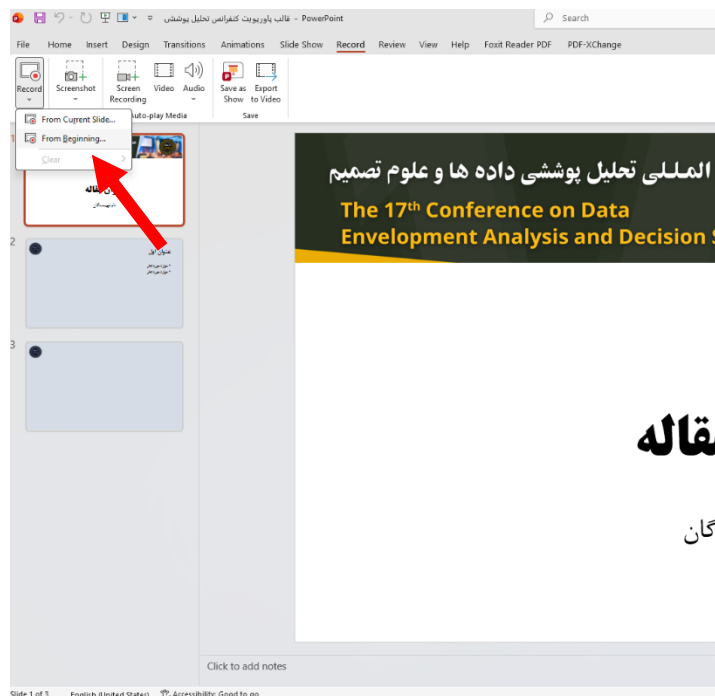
قالب پاورپوینت کنفرانس تحلیل پوششی - PowerPoint
Search

File Home Insert Design Transitions Animations Slide Show Record Review View Help Foxit Reader PDF PDF-XChange

Record
Screenshot
Screen Recording
Video
Audio
Save as Show
Export to Video
Auto-play Media
Save

From Current Slide...
From Beginning...
Clear

عنوان مقاله
نام نویسندگان

2
عنوان اول
• موارد مورد نظر
• موارد مورد نظر

3

المللی تحلیل پوششی داده ها و علوم تصمیم
The 17th Conference on Data Envelopment Analysis and Decision S

مقاله
گان

Click to add notes

Slide 1 of 3 English (United States) Accessibility: Good to go